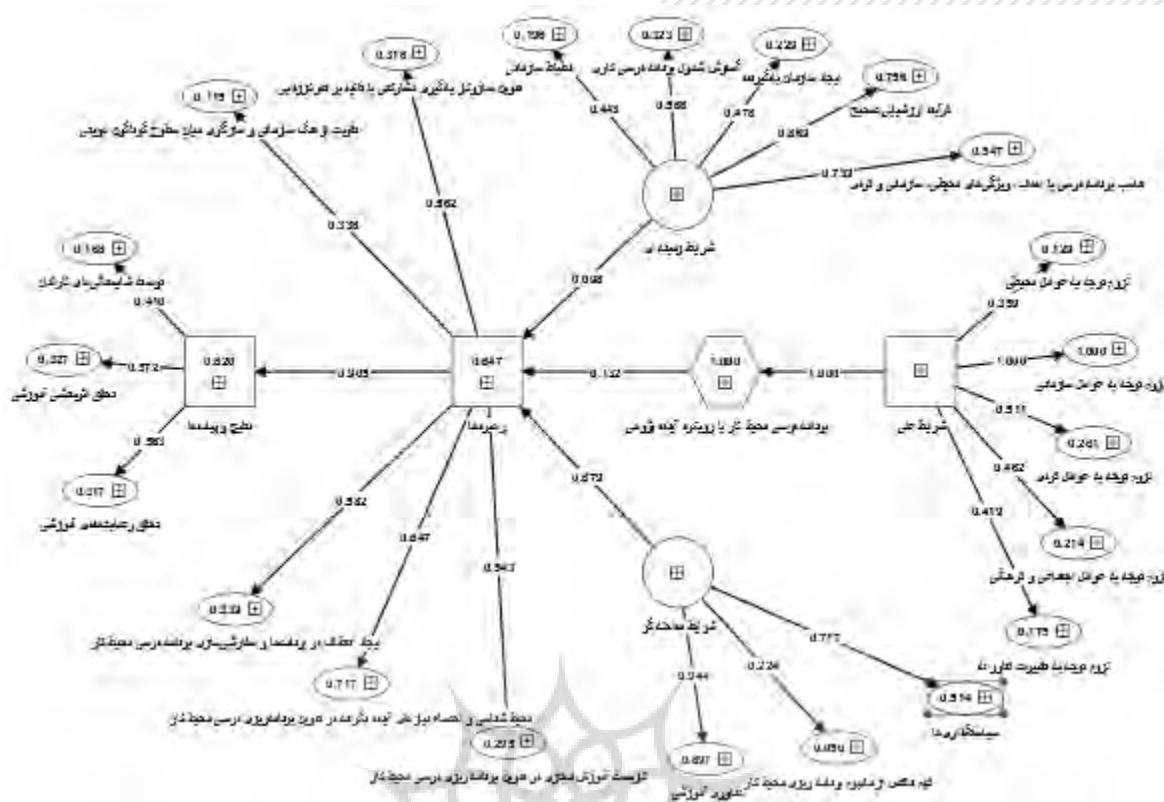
0.106
انضباط سازمانی
0.323
آموزش شمول برنامه درسی کاری
0.220
بودجه سازمان یادگیرنده
0.759
فرایند ارزشیابی صحیح
0.547
تناسب برنامه درسی با اهداف، ویژگی‌های محیطی، سازمانی و افراد
0.376
تدوین ساختار یادگیری مشارکتی با تاکید بر خودارزیابی
0.119
تقویت فرهنگ سازمانی و سازگاری میان سطوح گوناگون نوپدید
0.443
0.566
0.478
0.693
0.753
0.562
0.338
شرایط زمینه‌ای
0.098
0.168
توسعه شایستگی‌های کارکنان
0.410
0.327
تحقق اثربخشی آموزشی
0.372
0.820
0.909
0.847
0.132
1.000
1.000
شرایط علی
0.123
لزوم توجه به عوامل محیطی
0.350
1.000
لزوم توجه به عوامل سازمانی
1.000
0.511
0.261
لزوم توجه به عوامل فردی
0.462
0.214
0.412
لزوم توجه به عوامل اجتماعی و فرهنگی
0.775
لزوم توجه به ظرفیت فناوری‌ها
پیامدها
راهبردها
برنامه درسی محیط کار با رویکرد آینده پژوهی
0.563
0.317
تحقق رضایتمندی آموزشی
0.562
0.647
0.543
0.673
شرایط مداخله‌گر
0.539
بودجه تحقق در پیامدها و سازمان سازی برنامه درسی محیط کار
0.717
محیط تعاملی و احساس نیاز ملی آینده نگرنده در تدوین برنامه‌ریزی درسی محیط کار
0.275
گسترش آموزش مجازی در تدوین برنامه‌ریزی درسی محیط کار
0.344
0.224
0.777
0.514
سیاستگذاری‌ها
0.897
تجهیزات آموزشی
0.094
فهم ناقص از مفهوم برنامه‌ریزی محیط کار